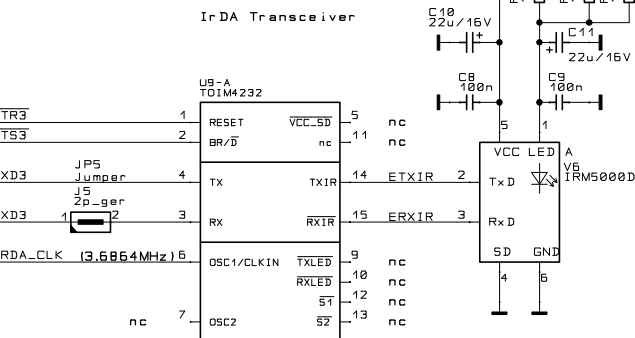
IrDA Transceiver

C10
22u/16V

C11
22u/16V

C8
100n

C9
100n

U9-A
TOIM4232

$\overline{TR3}$ 1 RESET
$\overline{TS3}$ 2 BR/$\overline{D}$
XD3 JP5 Jumper 4 TX
XD3 J5 2p_ger 1 2 3 RX
RDA_CLK (3.6864MHz) 6 OSC1/CLKIN
nc 7 OSC2

$\overline{VCC\_SD}$ 5 nc
nc 11 nc
TXIR 14 ETXIR 2 TxD
$\overline{RXIR}$ 15 ERXIR 3 RxD
$\overline{TXLED}$ 9 nc
$\overline{RXLED}$ 10 nc
$\overline{S1}$ 12 nc
$\overline{S2}$ 13 nc

5 1
VCC LED A
V6
IRM5000D
SD GND
4 6